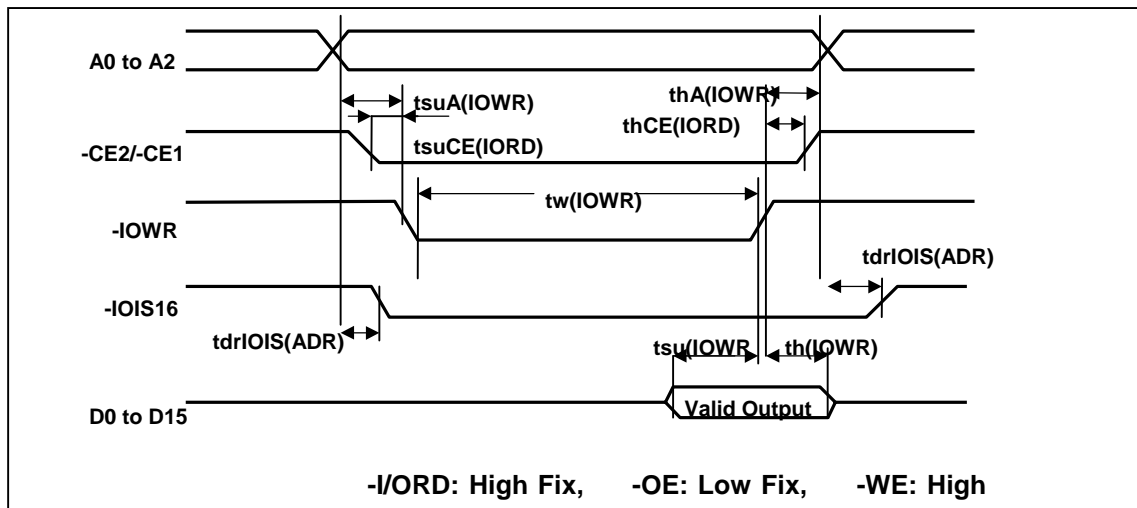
A0 to A2

tsuA(IOWR)

thA(IOWR)

thCE(IORD)

-CE2/-CE1

tsuCE(IORD)

tw(IOWR)

-IOWR

tdrIOIS(ADR)

-IOIS16

tdrIOIS(ADR)

tsu(IOWR

th(IOWR)

D0 to D15

Valid Output

-I/ORD: High Fix, -OE: Low Fix, -WE: High